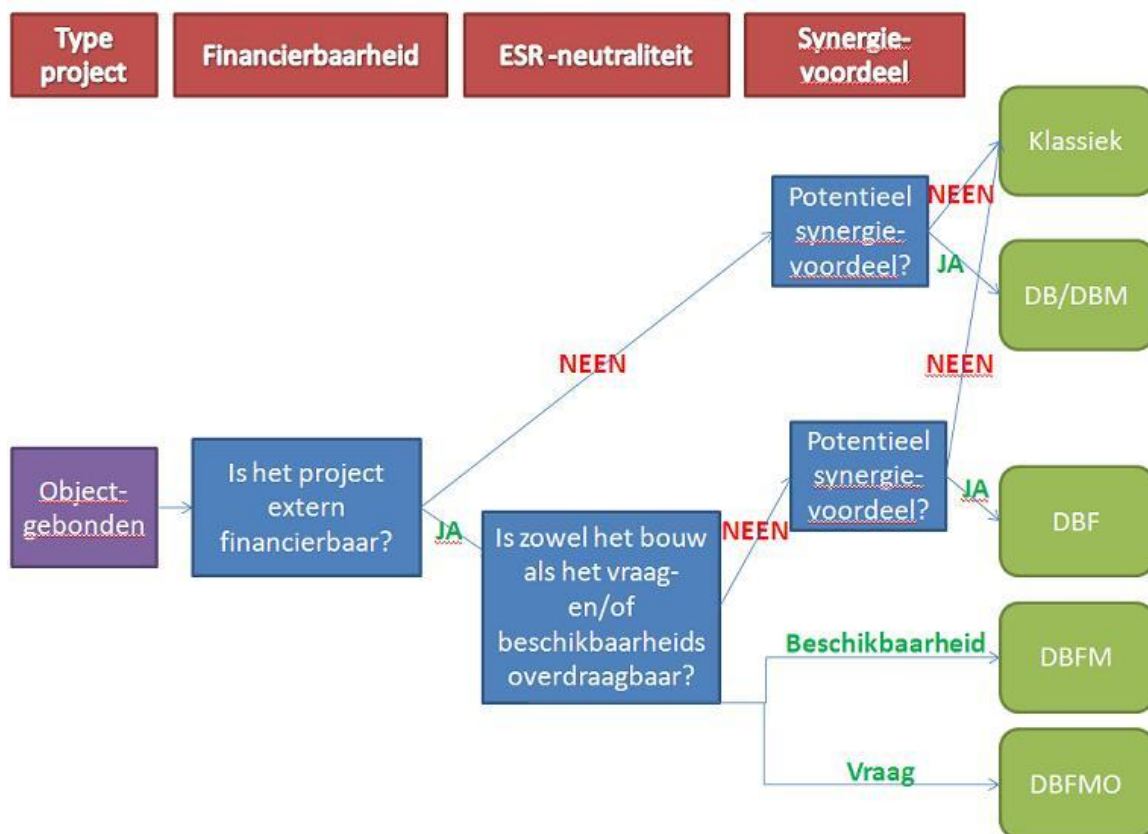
Type project

Financierbaarheid

ESR -neutraliteit

Synergie-voordeel

Klassiek

Potentieel synergie-voordeel?

NEEN

JA

DB/DBM

NEEN

NEEN

Object-gebonden

Is het project extern financierbaar?

JA

Is zowel het bouw als het vraag-en/of beschikbaarheids overdraagbaar?

NEEN

Potentieel synergie-voordeel?

JA

DBF

Beschikbaarheid

DBFM

Vraag

DBFMO